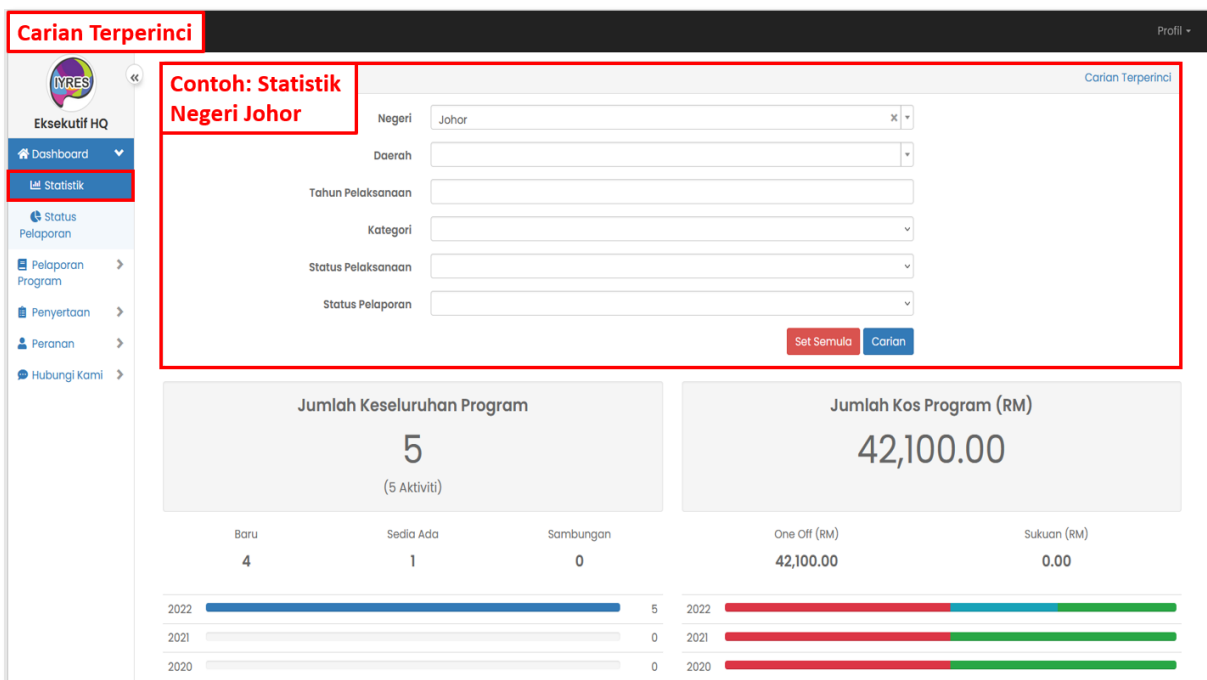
Carian Terperinci

Profil

IYRES

Eksekutif HQ

Dashboard

Statistik

Status Pelaporan

Pelaporan Program

Penyertaan

Peranan

Hubungi Kami

Contoh: Statistik Negeri Johor

Carian Terperinci

Negeri Johor

Daerah

Tahun Pelaksanaan

Kategori

Status Pelaksanaan

Status Pelaporan

Set Semula Carian

Jumlah Keseluruhan Program

5

(5 Aktiviti)

Jumlah Kos Program (RM)

42,100.00

| Baru | Sedia Ada | Sambungan |
|---|---|---|
| 4 | 1 | 0 |

| One Off (RM) | Sukuan (RM) |
|---|---|
| 42,100.00 | 0.00 |

2022 5
2021 0
2020 0

2022
2021
2020